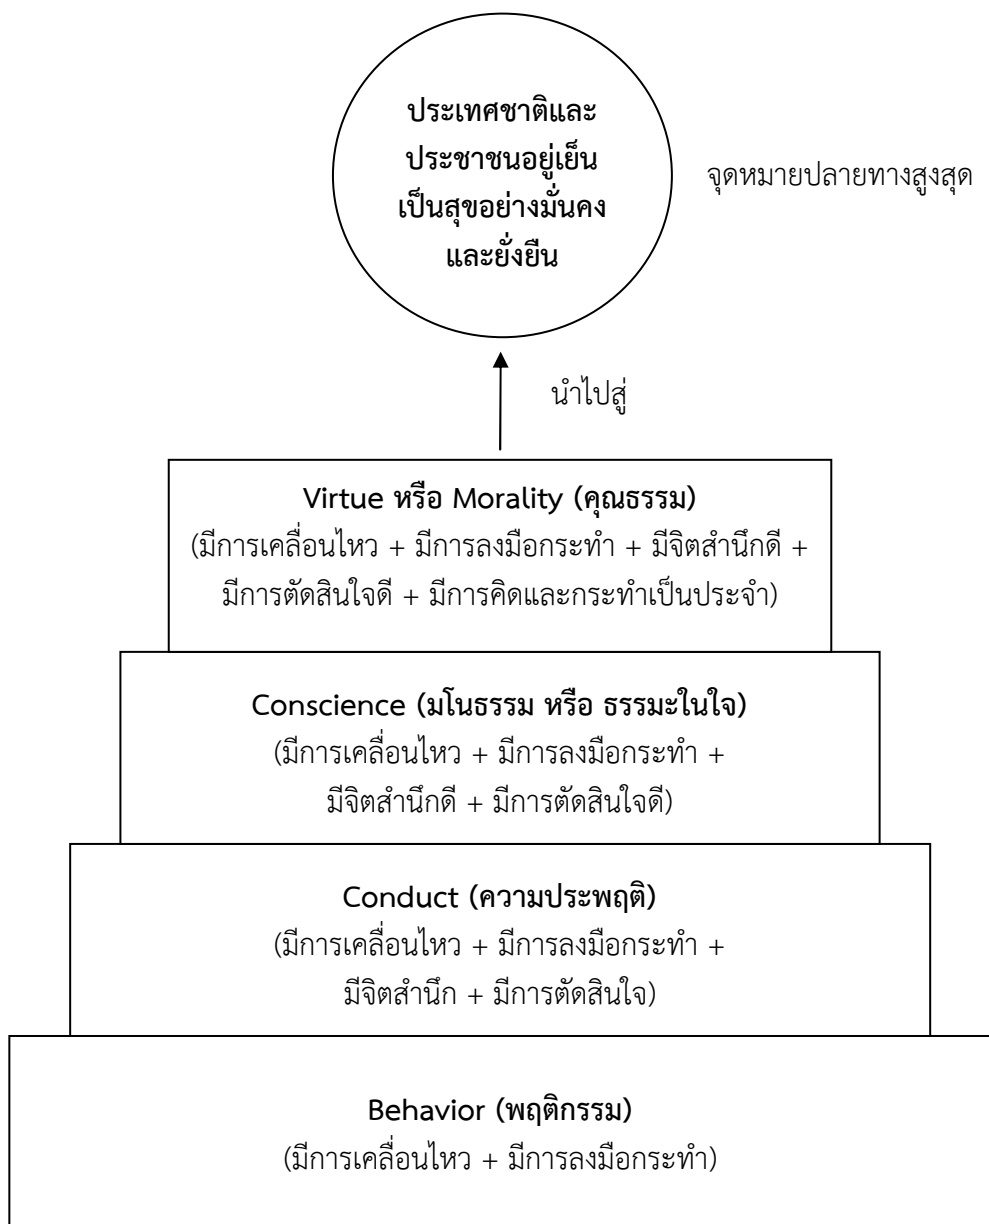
ประเทศชาติและประชาชนอยู่เย็นเป็นสุขอย่างมั่นคงและยั่งยืน

จุดหมายปลายทางสูงสุด

นำไปสู่

Virtue หรือ Morality (คุณธรรม)
(มีการเคลื่อนไหว + มีการลงมือกระทำ + มีจิตสำนึกดี + มีการตัดสินใจดี + มีการคิดและกระทำเป็นประจำ)

Conscience (มโนธรรม หรือ ธรรมะในใจ)
(มีการเคลื่อนไหว + มีการลงมือกระทำ + มีจิตสำนึกดี + มีการตัดสินใจดี)

Conduct (ความประพฤติ)
(มีการเคลื่อนไหว + มีการลงมือกระทำ + มีจิตสำนึก + มีการตัดสินใจ)

Behavior (พฤติกรรม)
(มีการเคลื่อนไหว + มีการลงมือกระทำ)